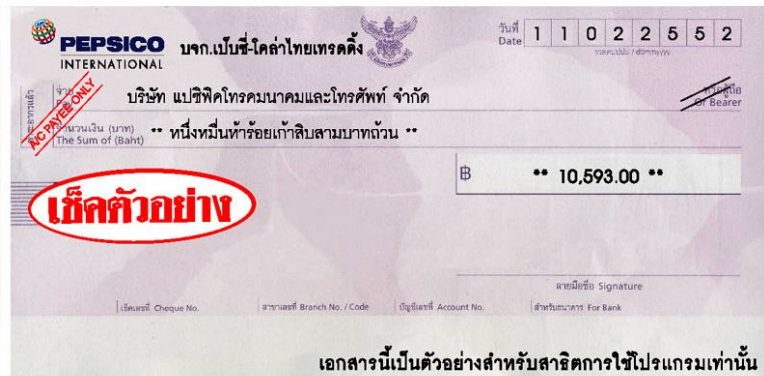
PEPSICO INTERNATIONAL บจก.เป๊ปซี่-โคล่าไทยเทรดดิ้ง

วันที่ Date 1 1 0 2 2 5 5 2
วว/ดด/ปปปป / dd/mm/yyyy

A/C PAYEE ONLY

จ่าย Pay บริษัท แปซิฟิคโทรคมนาคมและโทรศัพท์ จำกัด หรือผู้ถือ Or Bearer

จำนวนเงิน (บาท) The Sum of (Baht) ** หนึ่งหมื่นห้าร้อยเก้าสิบสามบาทถ้วน **

฿ ** 10,593.00 **

เช็คตัวอย่าง

ลายมือชื่อ Signature

เช็คเลขที่ Cheque No. สาขาเลขที่ Branch No. / Code บัญชีเลขที่ Account No. สำหรับธนาคาร For Bank

เอกสารนี้เป็นตัวอย่างสำหรับสาธิตการใช้โปรแกรมเท่านั้น